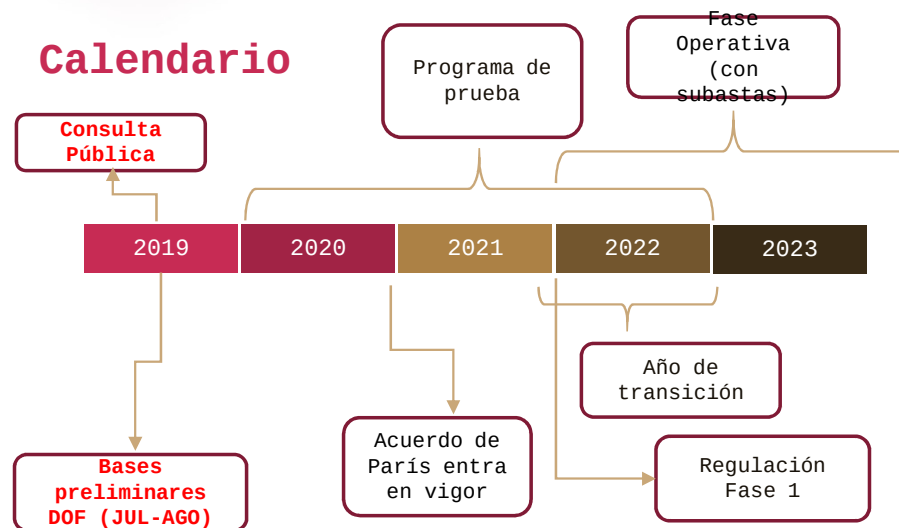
Calendario

Programa de prueba

Fase Operativa (con subastas)

Consulta Pública

2019

2020

2021

2022

2023

Año de transición

Bases preliminares DOF (JUL-AGO)

Acuerdo de París entra en vigor

Regulación Fase 1